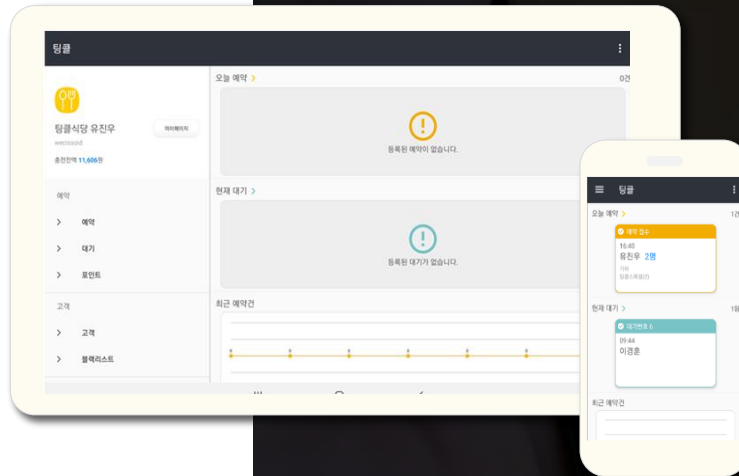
팅클

팅클식당 유진우
weclosed
충전잔액 11,606원

마이페이지

예약
> 예약
> 대기
> 포인트

고객
> 고객
> 블랙리스트

오늘 예약 >
0건
등록된 예약이 없습니다.

현재 대기 >
등록된 대기가 없습니다.

최근 예약건

팅클

오늘 예약 >
1건
예약 접수
16:40
유진우 2명
기타
팅클스페셜(2)

현재 대기 >
1팀
대기번호 6
09:44
이경훈

최근 예약건